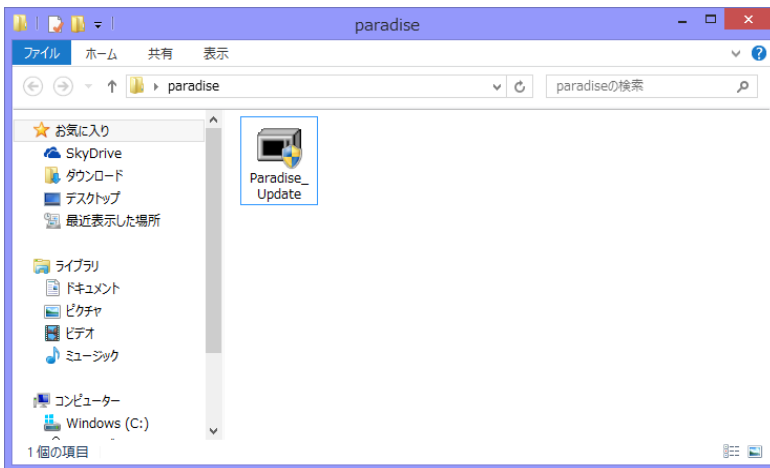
paradise

ファイル ホーム 共有 表示

paradise

paradiseの検索

お気に入り
SkyDrive
ダウンロード
デスクトップ
最近表示した場所

ライブラリ
ドキュメント
ピクチャ
ビデオ
ミュージック

コンピューター
Windows (C:)

Paradise_Update

1 個の項目